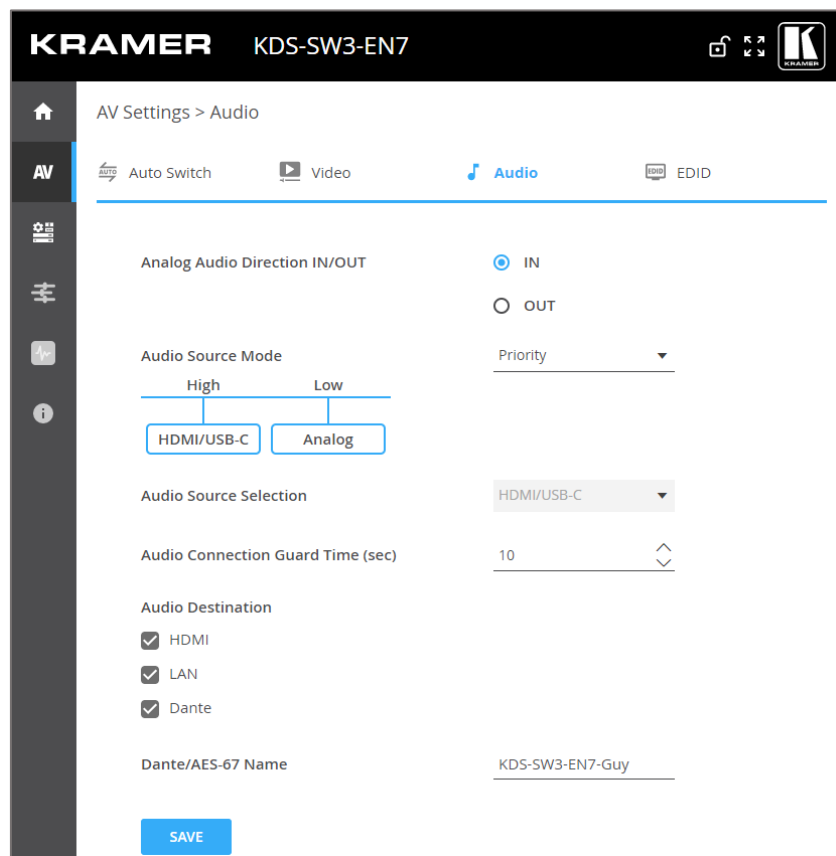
KRAMER KDS-SW3-EN7

AV

AV Settings > Audio

AUTO Auto Switch Video Audio EDID EDID

Analog Audio Direction IN/OUT
IN
OUT

Audio Source Mode
Priority
High Low
HDMI/USB-C Analog

Audio Source Selection
HDMI/USB-C

Audio Connection Guard Time (sec)
10

Audio Destination
HDMI
LAN
Dante

Dante/AES-67 Name
KDS-SW3-EN7-Guy

SAVE